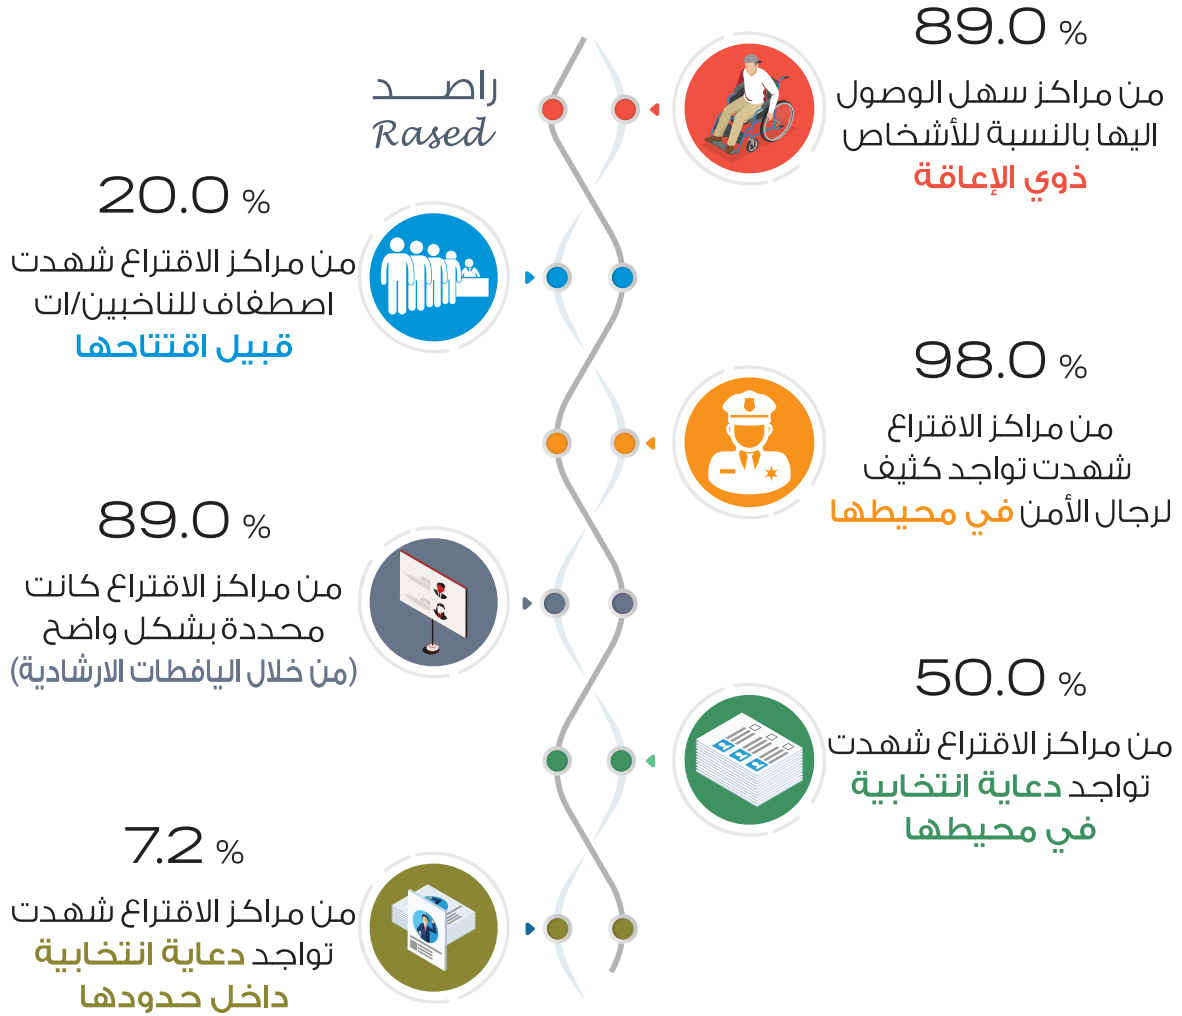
راصـــد
Rased

89.0 %
من مراكز سهل الوصول اليها بالنسبة للأشخاص ذوي الإعاقة

20.0 %
من مراكز الاقتراع شهدت اصطفاف للناخبين/ات قبيل افتتاحها

98.0 %
من مراكز الاقتراع شهدت تواجد كثيف لرجال الأمن في محيطها

89.0 %
من مراكز الاقتراع كانت محددة بشكل واضح (من خلال اليافطات الارشادية)

50.0 %
من مراكز الاقتراع شهدت تواجد دعاية انتخابية في محيطها

7.2 %
من مراكز الاقتراع شهدت تواجد دعاية انتخابية داخل حدودها